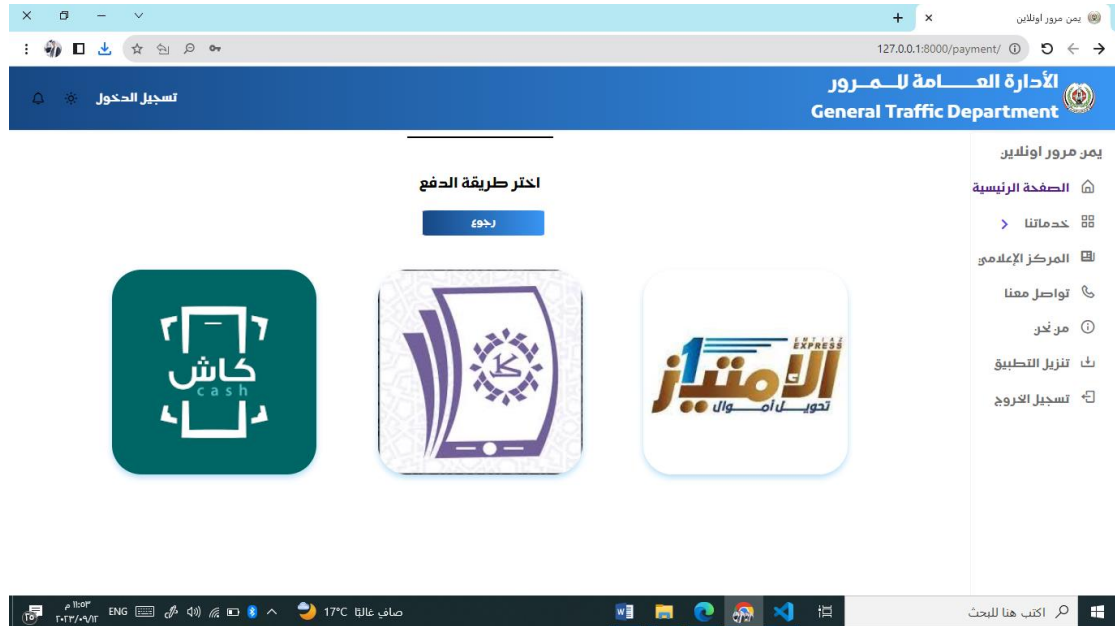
يمن مرور اونلاين ×
+

127.0.0.1:8000/payment/

الأدارة العـــــامة للـــمــرور
General Traffic Department

تسجيل الدخول

يمن مرور اونلاين
الصفحة الرئيسية
خدماتنا
المركز الإعلامي
تواصل معنا
من نحن
تنزيل التطبيق
تسجيل الخروج

اختر طريقة الدفع
رجوع

EMTIAZ EXPRESS
الامتياز
تحويــل امــوال

كاش
cash

اكتب هنا للبحث
صافٍ غالبًا 17°C
ENG
١١:٠٣ م
٢٠٢٣/٠٩/١٢